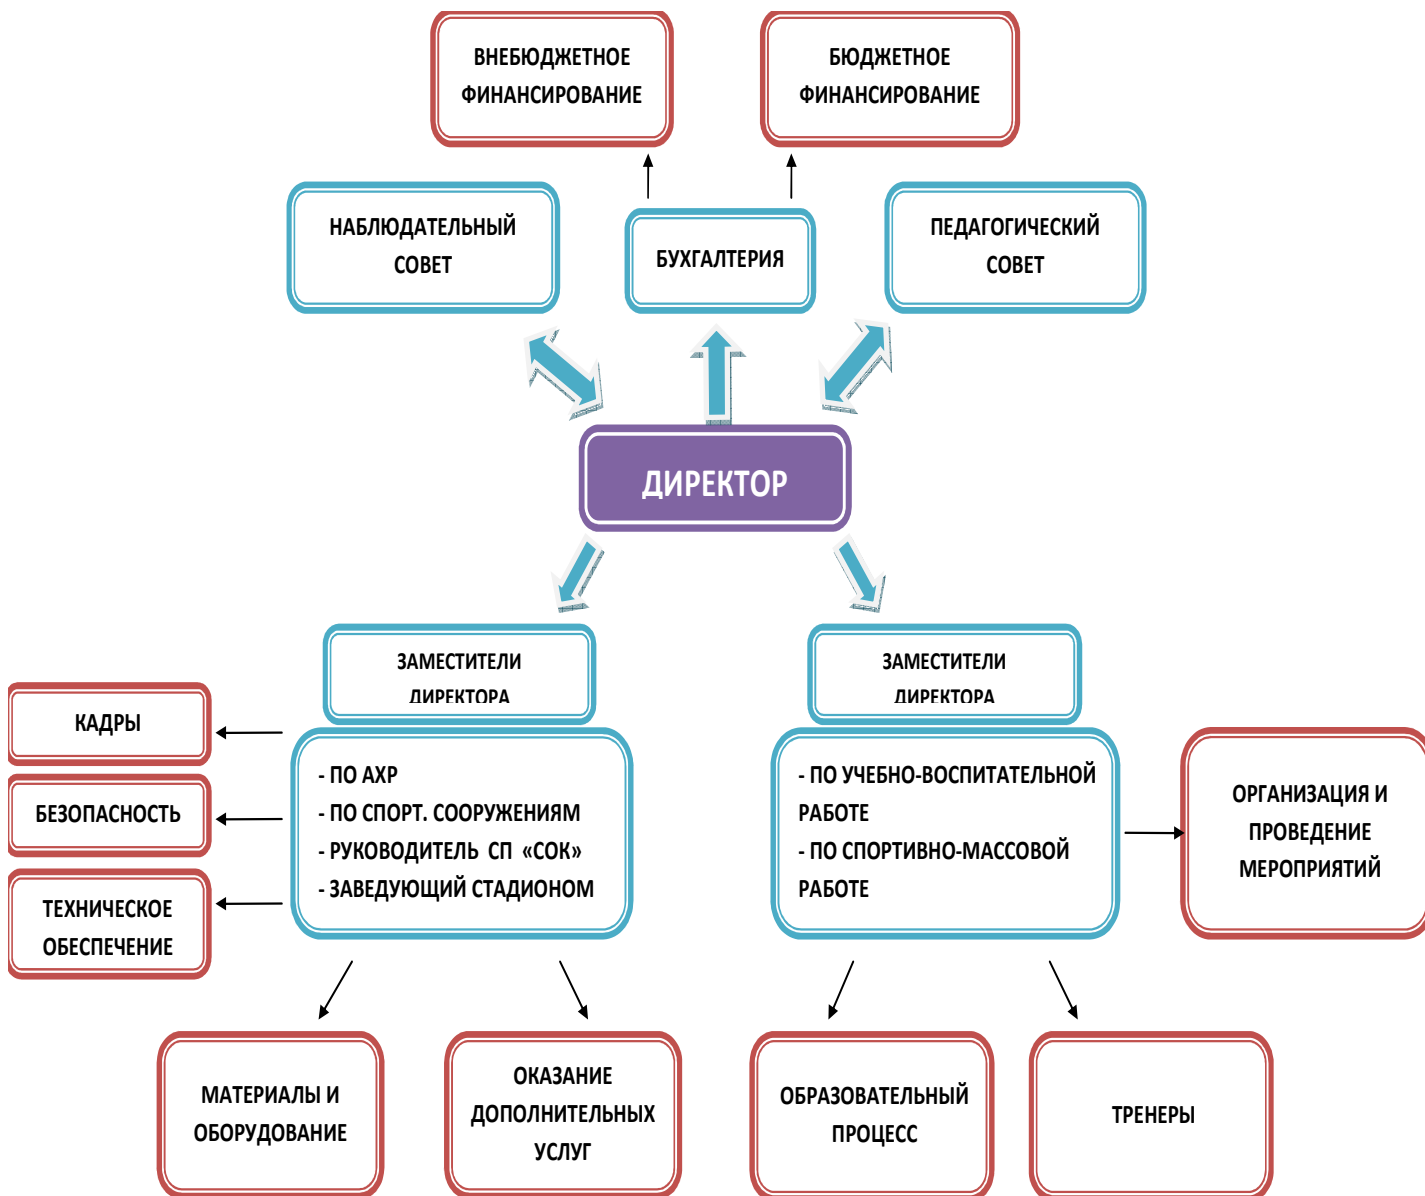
ВНЕБЮДЖЕТНОЕ ФИНАНСИРОВАНИЕ

БЮДЖЕТНОЕ ФИНАНСИРОВАНИЕ

НАБЛЮДАТЕЛЬНЫЙ СОВЕТ

БУХГАЛТЕРИЯ

ПЕДАГОГИЧЕСКИЙ СОВЕТ

ДИРЕКТОР

ЗАМЕСТИТЕЛИ ДИРЕКТОРА

ЗАМЕСТИТЕЛИ ДИРЕКТОРА

КАДРЫ

БЕЗОПАСНОСТЬ

ТЕХНИЧЕСКОЕ ОБЕСПЕЧЕНИЕ

- ПО АХР
- ПО СПОРТ. СООРУЖЕНИЯМ
- РУКОВОДИТЕЛЬ СП «СОК»
- ЗАВЕДУЮЩИЙ СТАДИОНОМ

- ПО УЧЕБНО-ВОСПИТАТЕЛЬНОЙ РАБОТЕ
- ПО СПОРТИВНО-МАССОВОЙ РАБОТЕ

ОРГАНИЗАЦИЯ И ПРОВЕДЕНИЕ МЕРОПРИЯТИЙ

МАТЕРИАЛЫ И ОБОРУДОВАНИЕ

ОКАЗАНИЕ ДОПОЛНИТЕЛЬНЫХ УСЛУГ

ОБРАЗОВАТЕЛЬНЫЙ ПРОЦЕСС

ТРЕНЕРЫ